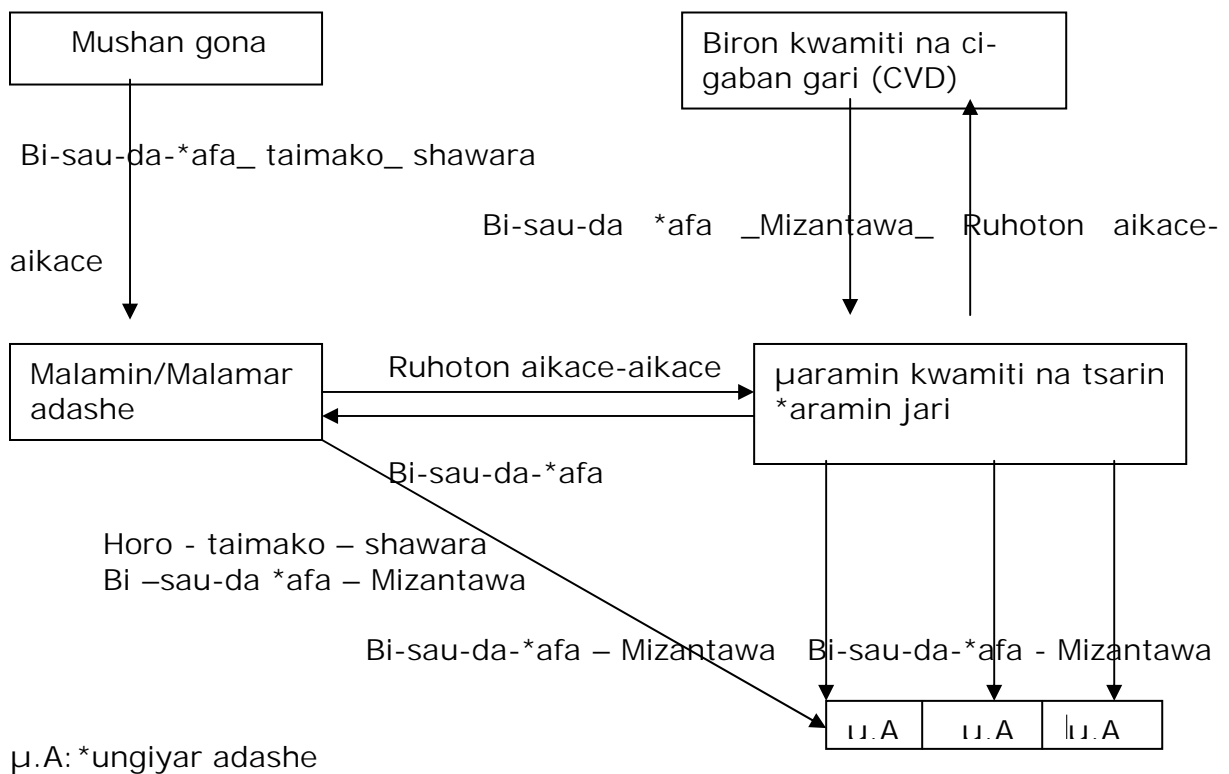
Mushan gona

Biron kwamiti na cigaban gari (CVD)

Bi-sau-da-*afa_ taimako_ shawara

Bi-sau-da *afa _Mizantawa_ Ruhoton aikace-aikace

Malamin/Malamar adashe

Ruhoton aikace-aikace

µaramin kwamiti na tsarin *aramin jari

Bi-sau-da-*afa

Horo - taimako – shawara
Bi –sau-da *afa – Mizantawa

Bi-sau-da-*afa – Mizantawa

Bi-sau-da-*afa - Mizantawa

| µ.A | µ.A | µ.A |
|---|---|---|

µ.A: *ungiyar adashe